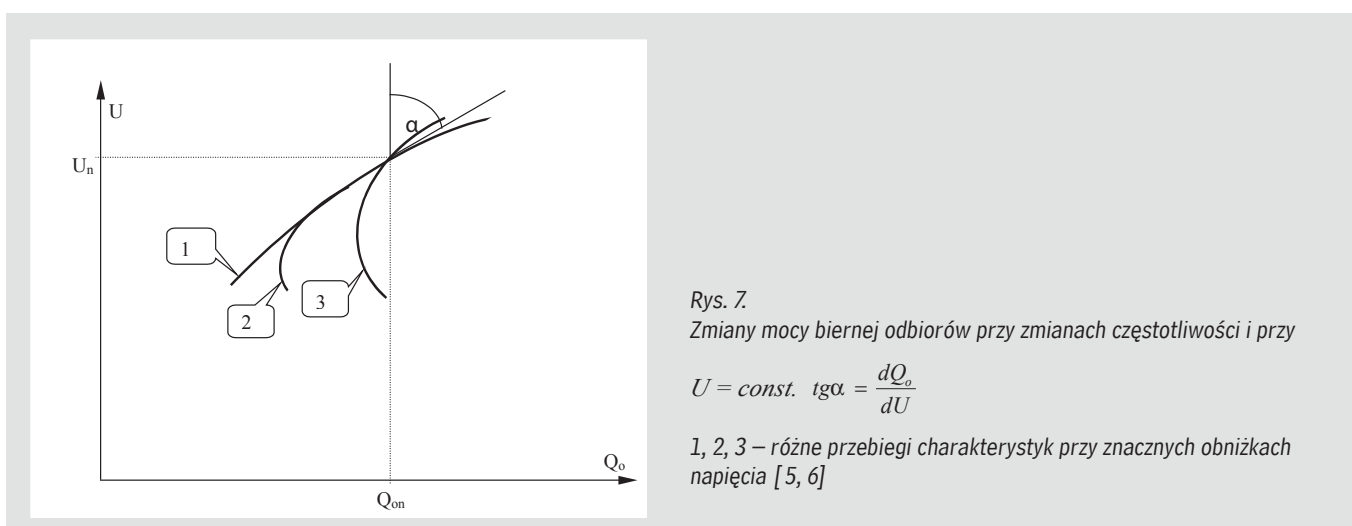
U

α

$U_n$

1

2

3

$Q_o$

$Q_{on}$

Rys. 7.
Zmiany mocy biernej odbiorów przy zmianach częstotliwości i przy

$U = const. \quad tg\alpha = \frac{dQ_o}{dU}$

1, 2, 3 – różne przebiegi charakterystyk przy znacznych obniżkach napięcia [5, 6]